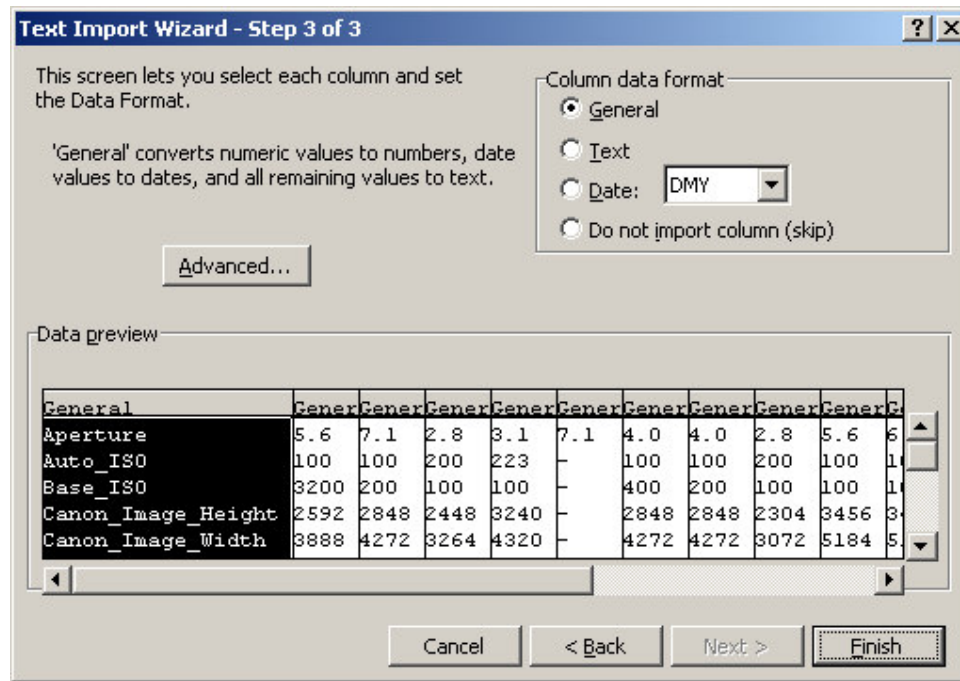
Text Import Wizard - Step 3 of 3

?

This screen lets you select each column and set the Data Format.

'General' converts numeric values to numbers, date values to dates, and all remaining values to text.

Advanced...

Column data format

General

Text

Date: DMY

Do not import column (skip)

Data preview

| General | Gener | Gener | Gener | Gener | Gener | Gener | Gener | Gener | Gener | G |
|---|---|---|---|---|---|---|---|---|---|---|
| Aperture | 5.6 | 7.1 | 2.8 | 3.1 | 7.1 | 4.0 | 4.0 | 2.8 | 5.6 | 6 |
| Auto_ISO | 100 | 100 | 200 | 223 | - | 100 | 100 | 200 | 100 | 1 |
| Base_ISO | 3200 | 200 | 100 | 100 | - | 400 | 200 | 100 | 100 | 1 |
| Canon_Image_Height | 2592 | 2848 | 2448 | 3240 | - | 2848 | 2848 | 2304 | 3456 | 3 |
| Canon_Image_Width | 3888 | 4272 | 3264 | 4320 | - | 4272 | 4272 | 3072 | 5184 | 5 |

Cancel

< Back

Next >

Finish